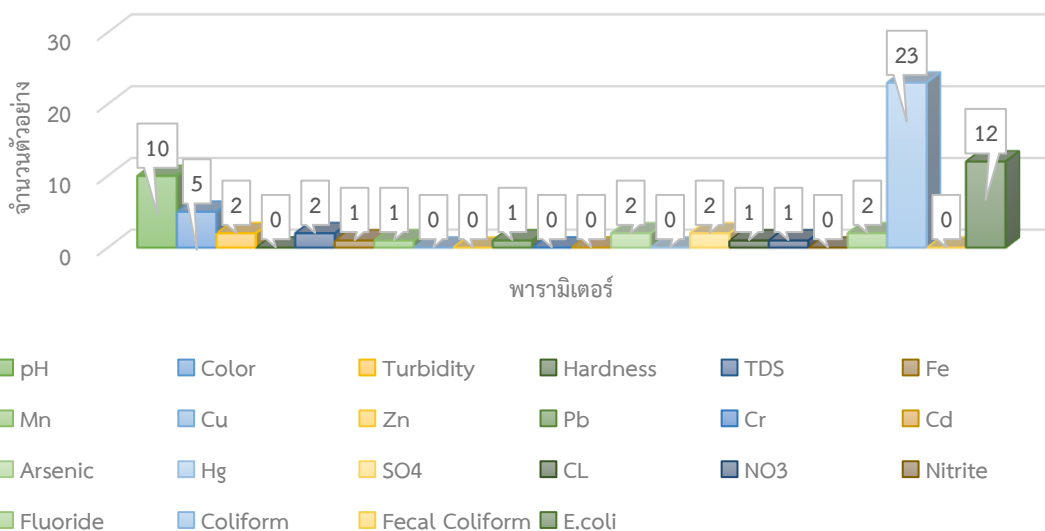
จำนวนตัวอย่าง

30
20
10
0

10 5 2 0 2 1 1 0 0 1 0 0 2 0 2 1 1 0 2 23 0 12

พารามิเตอร์

pH
Color
Turbidity
Hardness
TDS
Fe
Mn
Cu
Zn
Pb
Cr
Cd
Arsenic
Hg
SO4
CL
NO3
Nitrite
Fluoride
Coliform
Fecal Coliform
E.coli